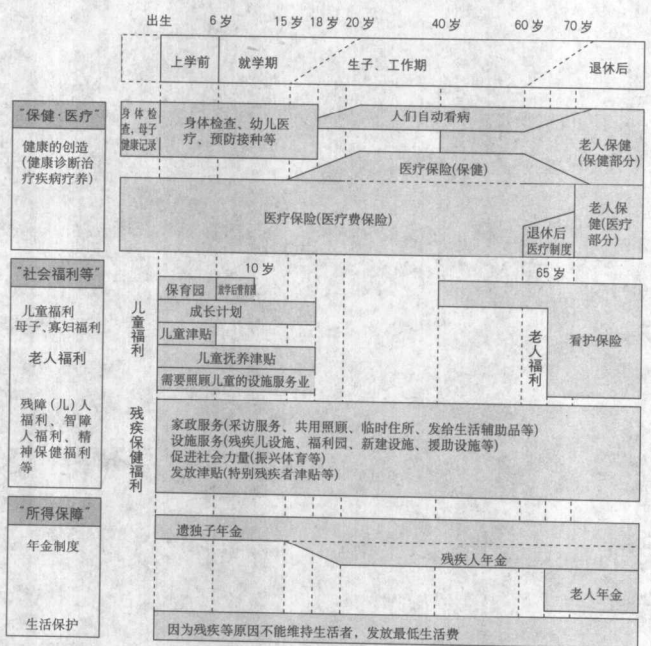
出生　6岁　15岁　18岁　20岁　40岁　60岁　70岁

上学前　就学期　生子、工作期　退休后

"保健·医疗"

健康的创造（健康诊断治疗疾病疗养）

身体检查，母子健康记录

身体检查、幼儿医疗、预防接种等

人们自动看病

老人保健（保健部分）

医疗保险(保健)

医疗保险(医疗费保险)

退休后医疗制度

老人保健(医疗部分)

"社会福利等"

儿童福利　母子、寡妇福利

老人福利

残障（儿）人福利、智障人福利、精神保健福利等

10岁

65岁

儿童福利

保育园　放学后看管制度

成长计划

儿童津贴

儿童抚养津贴

需要照顾儿童的设施服务业

老人福利

看护保险

残疾保健福利

家政服务(采访服务、共用照顾、临时住所、发给生活辅助品等)
设施服务(残疾儿设施、福利园、新建设施、援助设施等)
促进社会力量(振兴体育等)
发放津贴(特别残疾者津贴等)

"所得保障"

年金制度

遗独子年金

残疾人年金

老人年金

生活保护

因为残疾等原因不能维持生活者，发放最低生活费